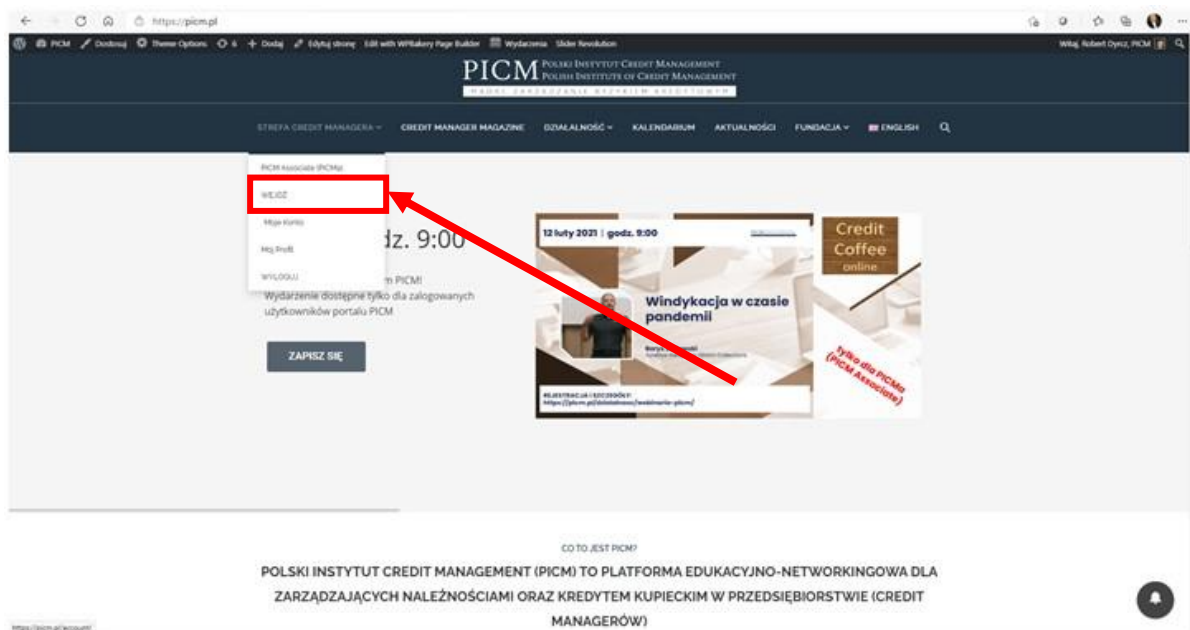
https://picm.pl

PICM Dostosuj Theme Options 6 Dodaj Edytuj stronę Edit with WPBakery Page Builder Wydarzenia Slider Revolution

Witaj, Robert Dyrcz, PICM

PICM POLSKI INSTYTUT CREDIT MANAGEMENT
POLISH INSTITUTE OF CREDIT MANAGEMENT
MODEL ZARZĄDZANIA RYZYKIEM KREDYTOWYM

STREFA CREDIT MANAGERA CREDIT MANAGER MAGAZINE DZIAŁALNOŚĆ KALENDARIUM AKTUALNOŚCI FUNDACJA ENGLISH

PICM Associate (PICMa)
WEJDŹ
Moje Konto
Mój Profil
WYLOGUJ

dz. 9:00

m PICM!
Wydarzenie dostępne tylko dla zalogowanych użytkowników portalu PICM

ZAPISZ SIĘ

12 luty 2021 | godz. 9:00

Credit Coffee online

Windykacja w czasie pandemii

tylko dla PICMa (PICM Associate)

REJESTRACJA I SZCZEGÓŁY:
https://picm.pl/dzialalnosc/webinaria-picm/

CO TO JEST PICM?

POLSKI INSTYTUT CREDIT MANAGEMENT (PICM) TO PLATFORMA EDUKACYJNO-NETWORKINGOWA DLA ZARZĄDZAJĄCYCH NALEŻNOŚCIAMI ORAZ KREDYTEM KUPIECKIM W PRZEDSIĘBIORSTWIE (CREDIT MANAGERÓW)

https://picm.pl/account/